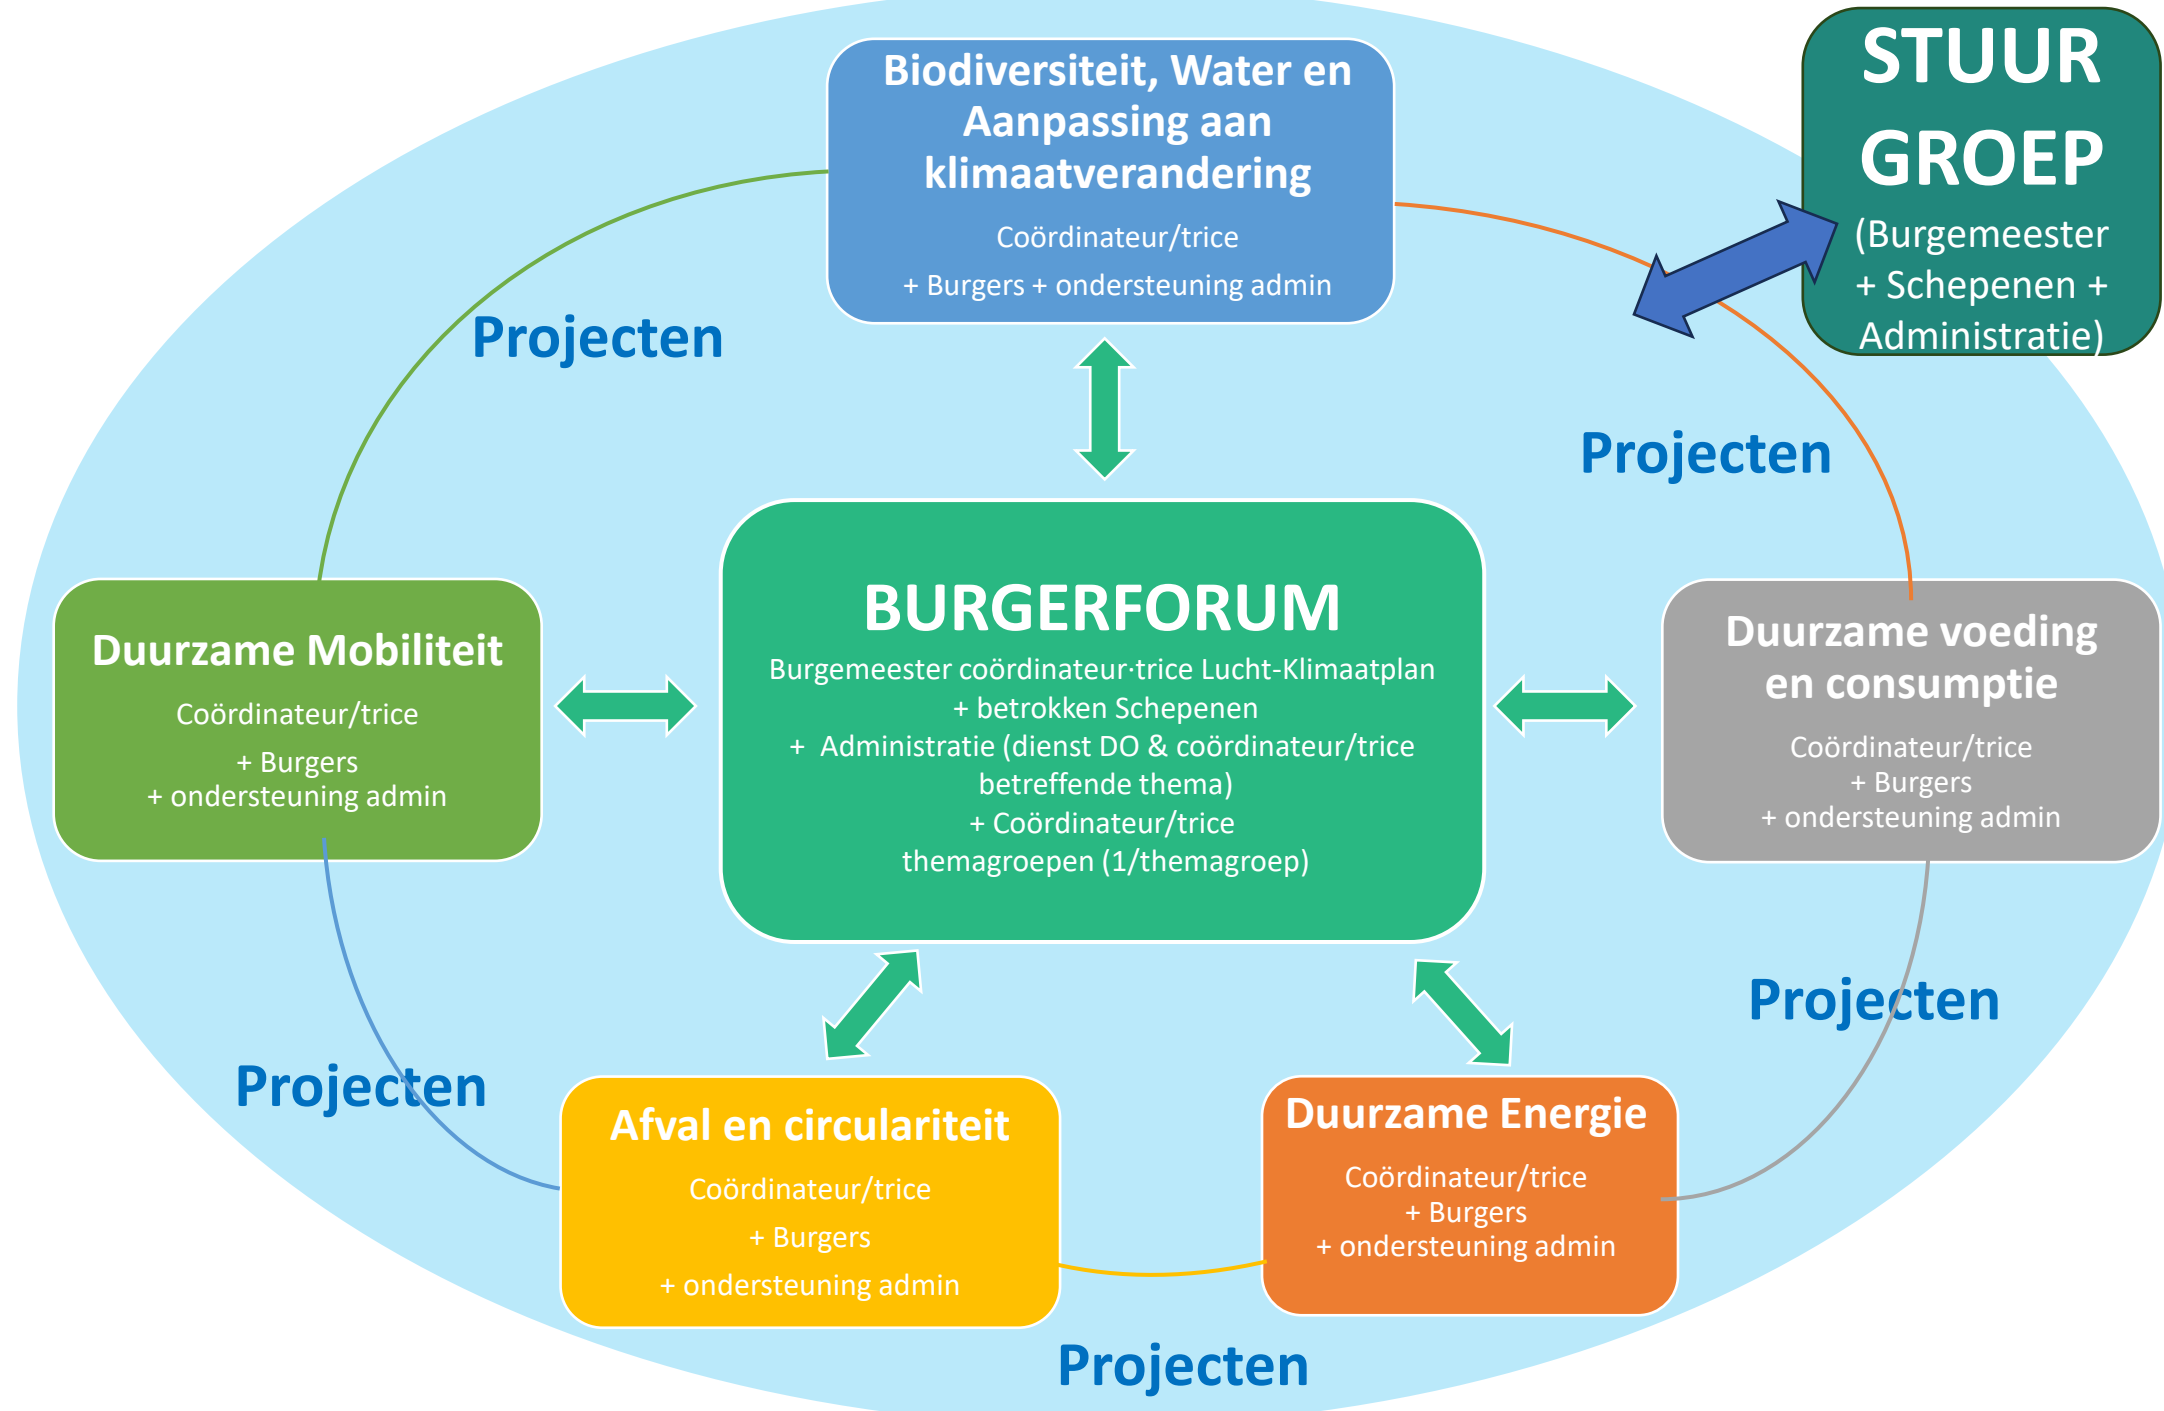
Biodiversiteit, Water en Aanpassing aan klimaatverandering

Coördinateur/trice

+ Burgers + ondersteuning admin

STUUR GROEP

(Burgemeester + Schepenen + Administratie)

Projecten

Projecten

Duurzame Mobiliteit

Coördinateur/trice

+ Burgers
+ ondersteuning admin

BURGERFORUM

Burgemeester coördinateur·trice Lucht-Klimaatplan
+ betrokken Schepenen
+ Administratie (dienst DO & coördinateur/trice betreffende thema)
+ Coördinateur/trice themagroepen (1/themagroep)

Duurzame voeding en consumptie

Coördinateur/trice
+ Burgers
+ ondersteuning admin

Projecten

Projecten

Afval en circulariteit

Coördinateur/trice

+ Burgers

+ ondersteuning admin

Duurzame Energie

Coördinateur/trice
+ Burgers
+ ondersteuning admin

Projecten